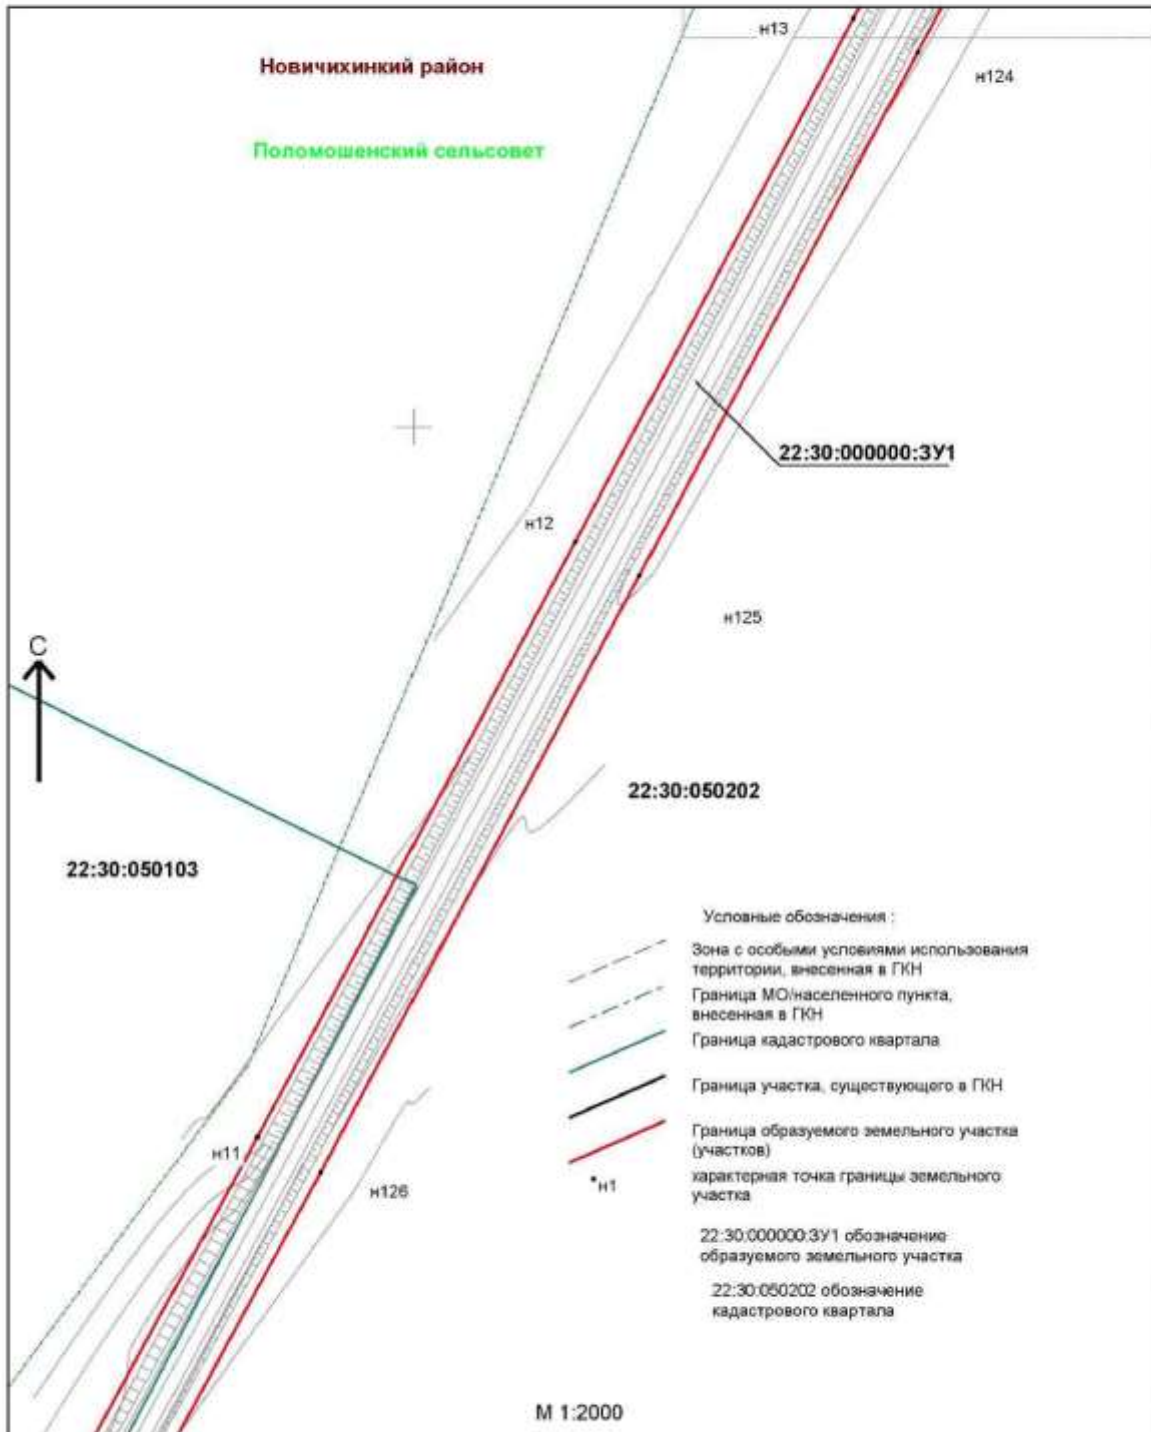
н13

Новичихинкий район

н124

Поломошенский сельсовет

22:30:000000:ЗУ1

н12

н125

С

22:30:050202

22:30:050103

Условные обозначения :

Зона с особыми условиями использования территории, внесенная в ГКН

Граница МО/населенного пункта, внесенная в ГКН

Граница кадастрового квартала

Граница участка, существующего в ГКН

Граница образуемого земельного участка (участков)

н11

н126

•н1 характерная точка границы земельного участка

22:30:000000:ЗУ1 обозначение образуемого земельного участка

22:30:050202 обозначение кадастрового квартала

М 1:2000